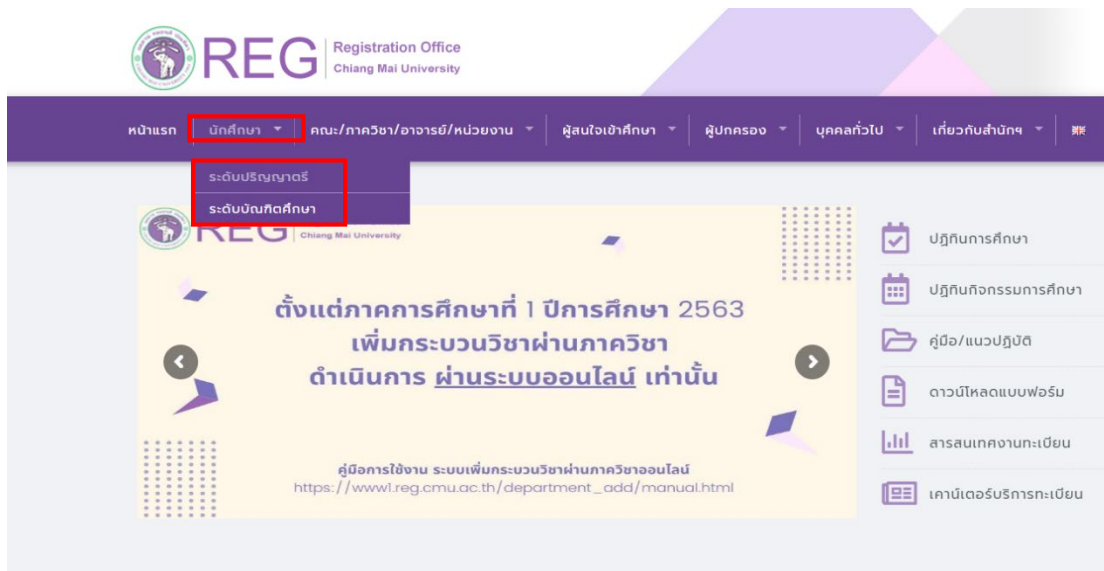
REG Registration Office Chiang Mai University

หน้าแรก นักศึกษา คณะ/ภาควิชา/อาจารย์/หน่วยงาน ผู้สนใจเข้าศึกษา ผู้ปกครอง บุคคลทั่วไป เกี่ยวกับสำนักฯ

ระดับปริญญาตรี
ระดับบัณฑิตศึกษา

REG Chiang Mai University

ตั้งแต่ภาคการศึกษาที่ 1 ปีการศึกษา 2563
เพิ่มกระบวนวิชาผ่านภาควิชา
ดำเนินการ ผ่านระบบออนไลน์ เท่านั้น

คู่มือการใช้งาน ระบบเพิ่มกระบวนวิชาผ่านภาควิชาออนไลน์
https://www1.reg.cmu.ac.th/department_add/manual.html

ปฏิทินการศึกษา
ปฏิทินกิจกรรมการศึกษา
คู่มือ/แนวปฏิบัติ
ดาวน์โหลดแบบฟอร์ม
สารสนเทศงานทะเบียน
เคาน์เตอร์บริการทะเบียน